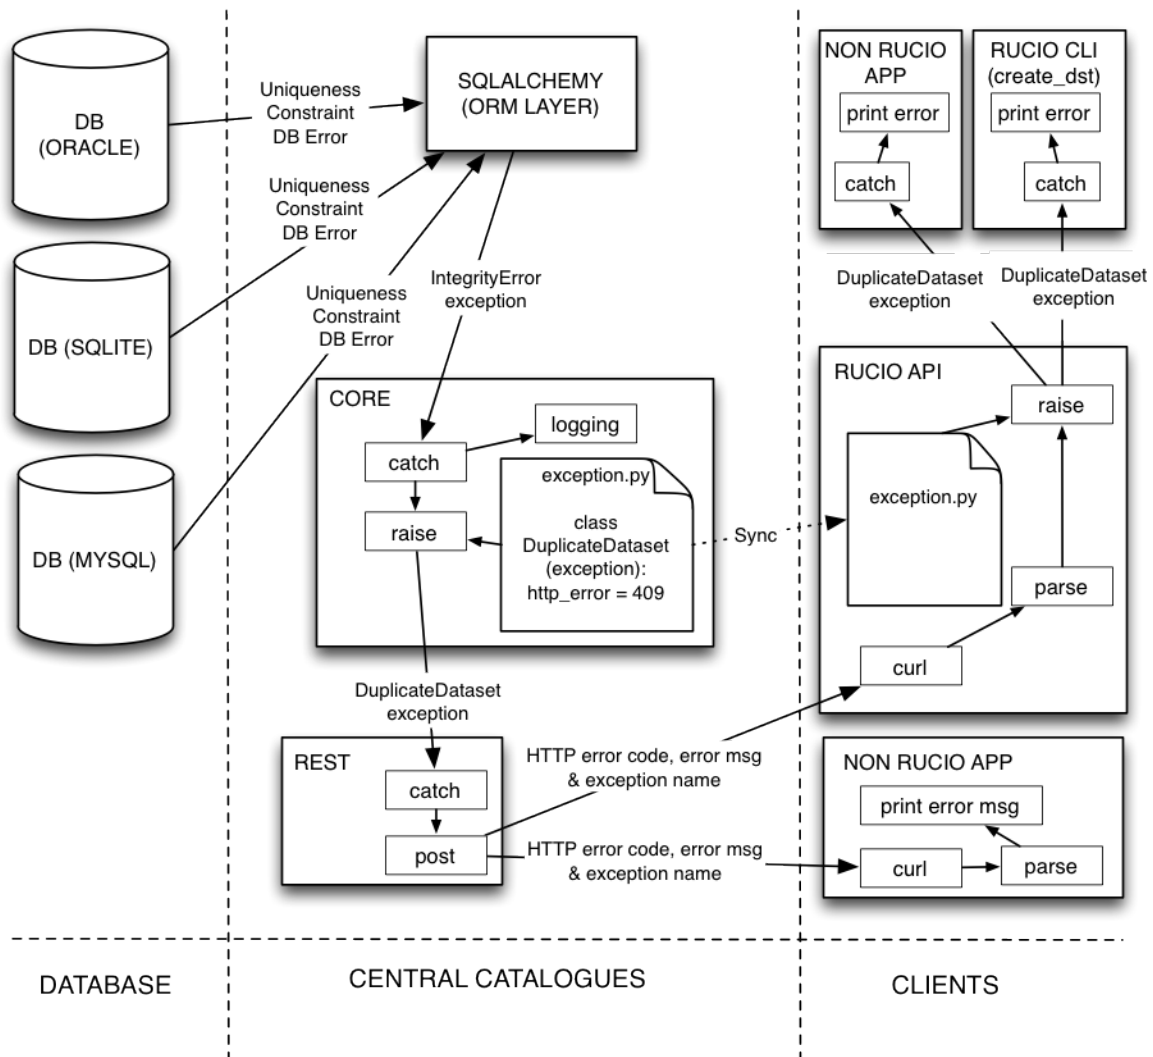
DB (ORACLE)

Uniqueness Constraint DB Error

SQLALCHEMY (ORM LAYER)

Uniqueness Constraint DB Error

DB (SQLITE)

Uniqueness Constraint DB Error

IntegrityError exception

DB (MYSQL)

CORE

catch

logging

exception.py

raise

class DuplicateDataset (exception): http_error = 409

Sync

DuplicateDataset exception

REST

catch

post

HTTP error code, error msg & exception name

HTTP error code, error msg & exception name

NON RUCIO APP

print error

catch

RUCIO CLI (create_dst)

print error

catch

DuplicateDataset exception

DuplicateDataset exception

RUCIO API

raise

exception.py

parse

curl

NON RUCIO APP

print error msg

curl

parse

DATABASE

CENTRAL CATALOGUES

CLIENTS